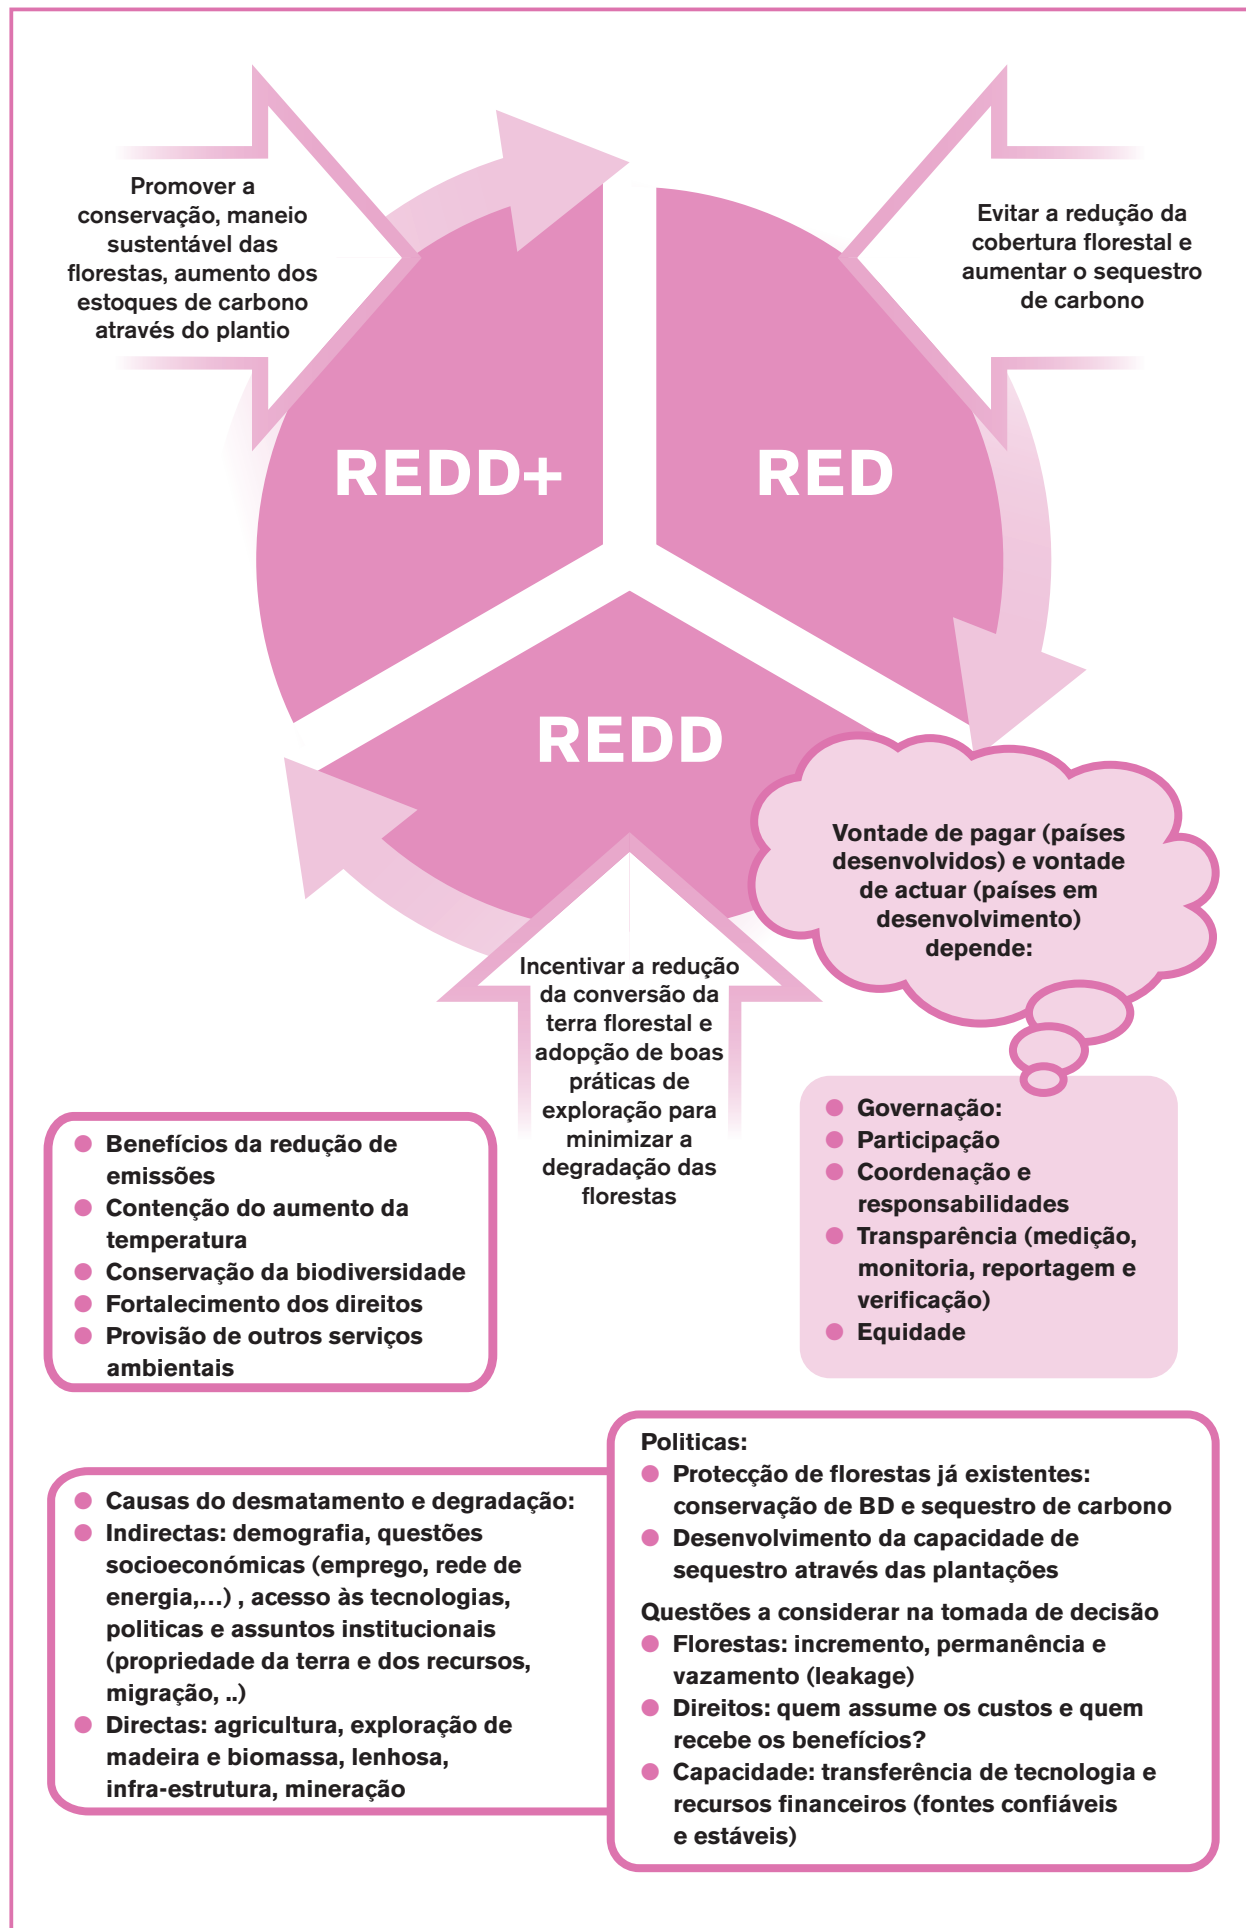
Promover a conservação, maneio sustentável das florestas, aumento dos estoques de carbono através do plantio

Evitar a redução da cobertura florestal e aumentar o sequestro de carbono

REDD+

RED

REDD

Vontade de pagar (países desenvolvidos) e vontade de actuar (países em desenvolvimento) depende:

Incentivar a redução da conversão da terra florestal e adopção de boas práticas de exploração para minimizar a degradação das florestas

- Benefícios da redução de emissões
- Contenção do aumento da temperatura
- Conservação da biodiversidade
- Fortalecimento dos direitos
- Provisão de outros serviços ambientais

- Governação:
- Participação
- Coordenação e responsabilidades
- Transparência (medição, monitoria, reportagem e verificação)
- Equidade

- Causas do desmatamento e degradação:
- Indirectas: demografia, questões socioeconómicas (emprego, rede de energia,…) , acesso às tecnologias, politicas e assuntos institucionais (propriedade da terra e dos recursos, migração, ..)
- Directas: agricultura, exploração de madeira e biomassa, lenhosa, infra-estrutura, mineração

Politicas:
- Protecção de florestas já existentes: conservação de BD e sequestro de carbono
- Desenvolvimento da capacidade de sequestro através das plantações

Questões a considerar na tomada de decisão
- Florestas: incremento, permanência e vazamento (leakage)
- Direitos: quem assume os custos e quem recebe os benefícios?
- Capacidade: transferência de tecnologia e recursos financeiros (fontes confiáveis e estáveis)